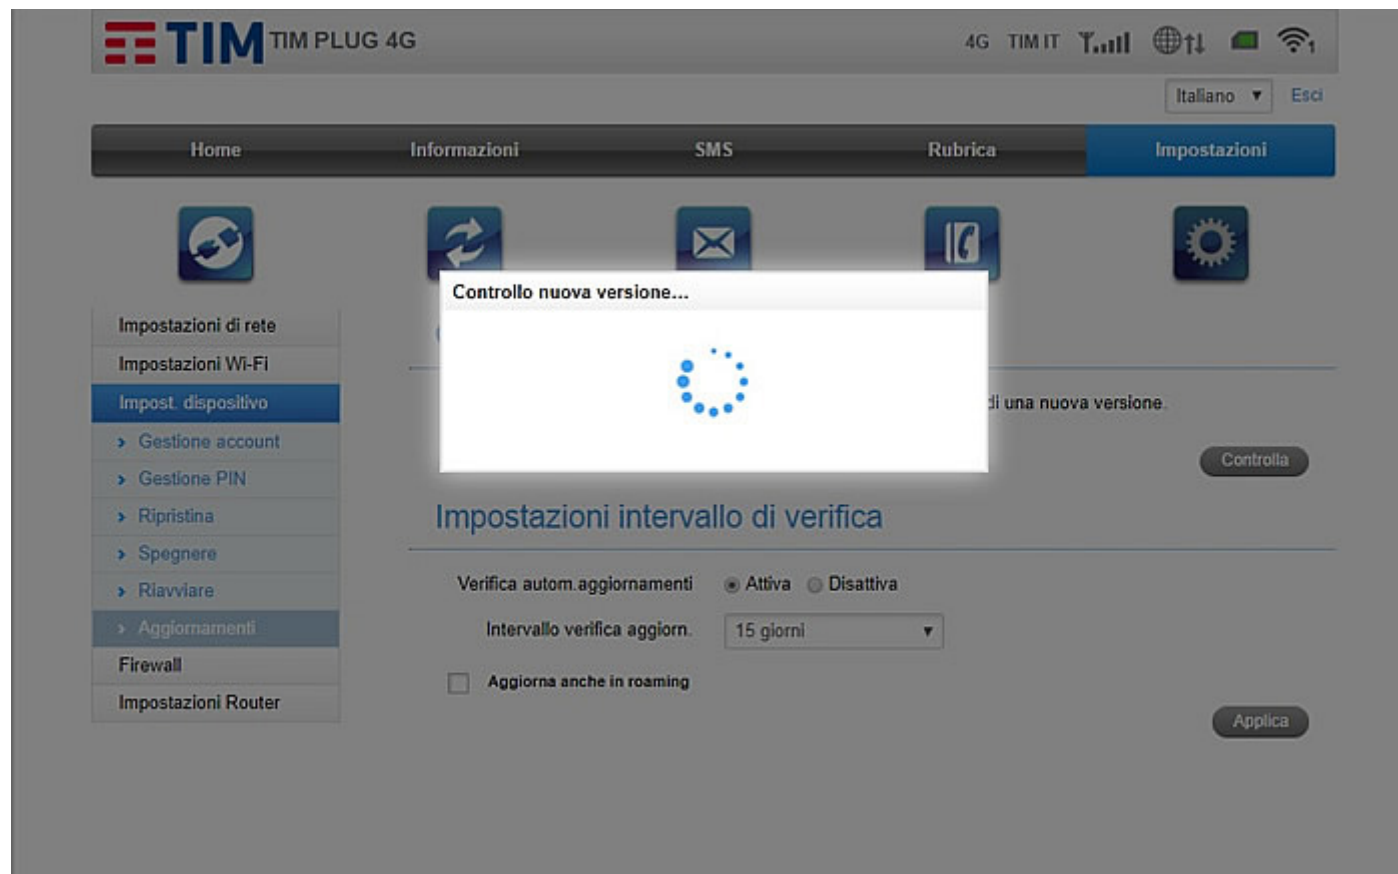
TIM TIM PLUG 4G

4G TIM IT

Italiano ▼ Esci

Home Informazioni SMS Rubrica Impostazioni

Impostazioni di rete
Impostazioni Wi-Fi
Impost. dispositivo
› Gestione account
› Gestione PIN
› Ripristina
› Spegnere
› Riavviare
› Aggiornamenti
Firewall
Impostazioni Router

Controllo nuova versione...

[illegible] di una nuova versione.

Controlla

Impostazioni intervallo di verifica

Verifica autom.aggiornamenti Attiva Disattiva

Intervallo verifica aggiorn. 15 giorni ▼

Aggiorna anche in roaming

Applica